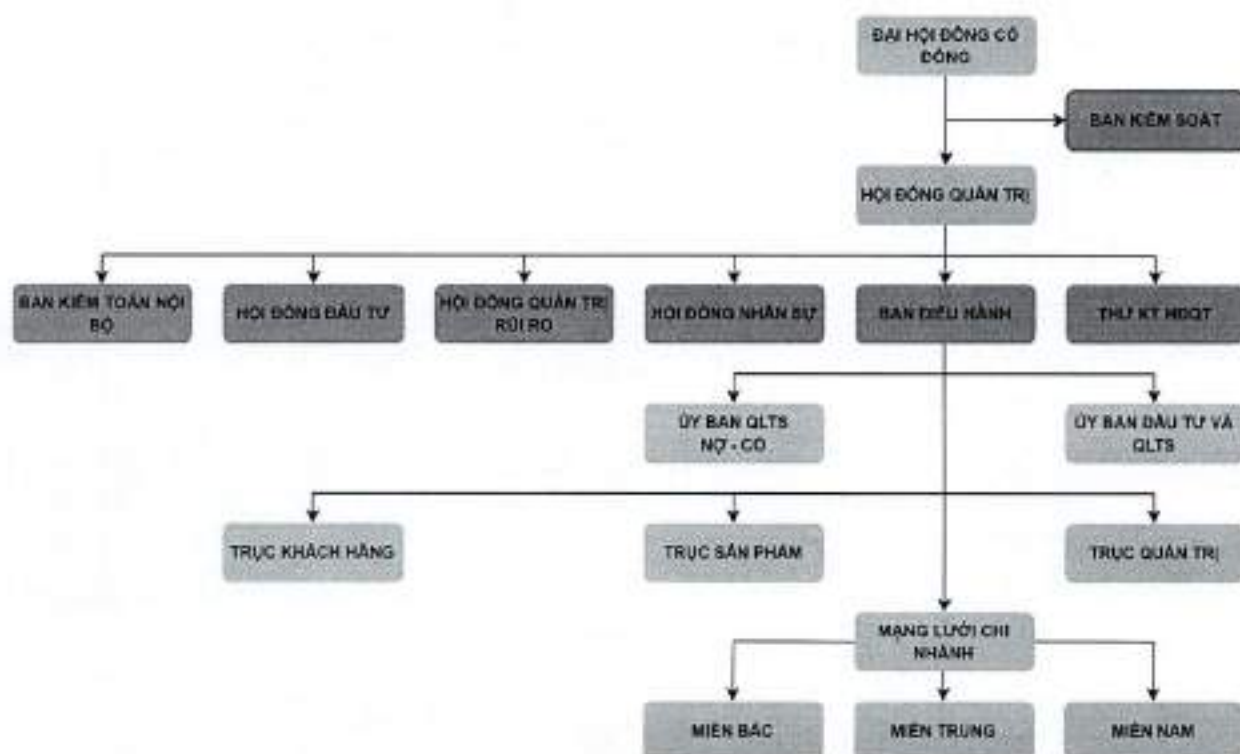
ĐẠI HỘI ĐỒNG CỔ ĐÔNG

BAN KIỂM SOÁT

HỘI ĐỒNG QUẢN TRỊ

BAN KIỂM TOÁN NỘI BỘ

HỘI ĐỒNG ĐẦU TƯ

HỘI ĐỒNG QUẢN TRỊ RỦI RO

HỘI ĐỒNG NHÂN SỰ

BAN ĐIỀU HÀNH

THƯ KÝ HĐQT

ỦY BAN QLTS NỢ - CÓ

ỦY BAN ĐẦU TƯ VÀ QLTS

TRỤC KHÁCH HÀNG

TRỤC SẢN PHẨM

TRỤC QUẢN TRỊ

MẠNG LƯỚI CHI NHÁNH

MIỀN BẮC

MIỀN TRUNG

MIỀN NAM